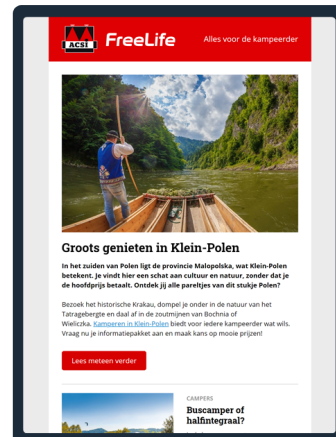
ACSI FreeLife

Alles voor de kampeerder

Groots genieten in Klein-Polen

In het zuiden van Polen ligt de provincie Malopolska, wat Klein-Polen betekent. Je vindt hier een schat aan cultuur en natuur, zonder dat je de hoofdprijs betaalt. Ontdek jij alle pareltjes van dit stukje Polen?

Bezoek het historische Krakau, dompel je onder in de natuur van het Tatragebergte en daal af in de zoutmijnen van Bochnia of Wieliczka. Kamperen in Klein-Polen biedt voor iedere kampeerder wat wils. Vraag nu je informatiepakket aan en maak kans op mooie prijzen!

Lees meteen verder

CAMPERS

Buscamper of halfintegraal?